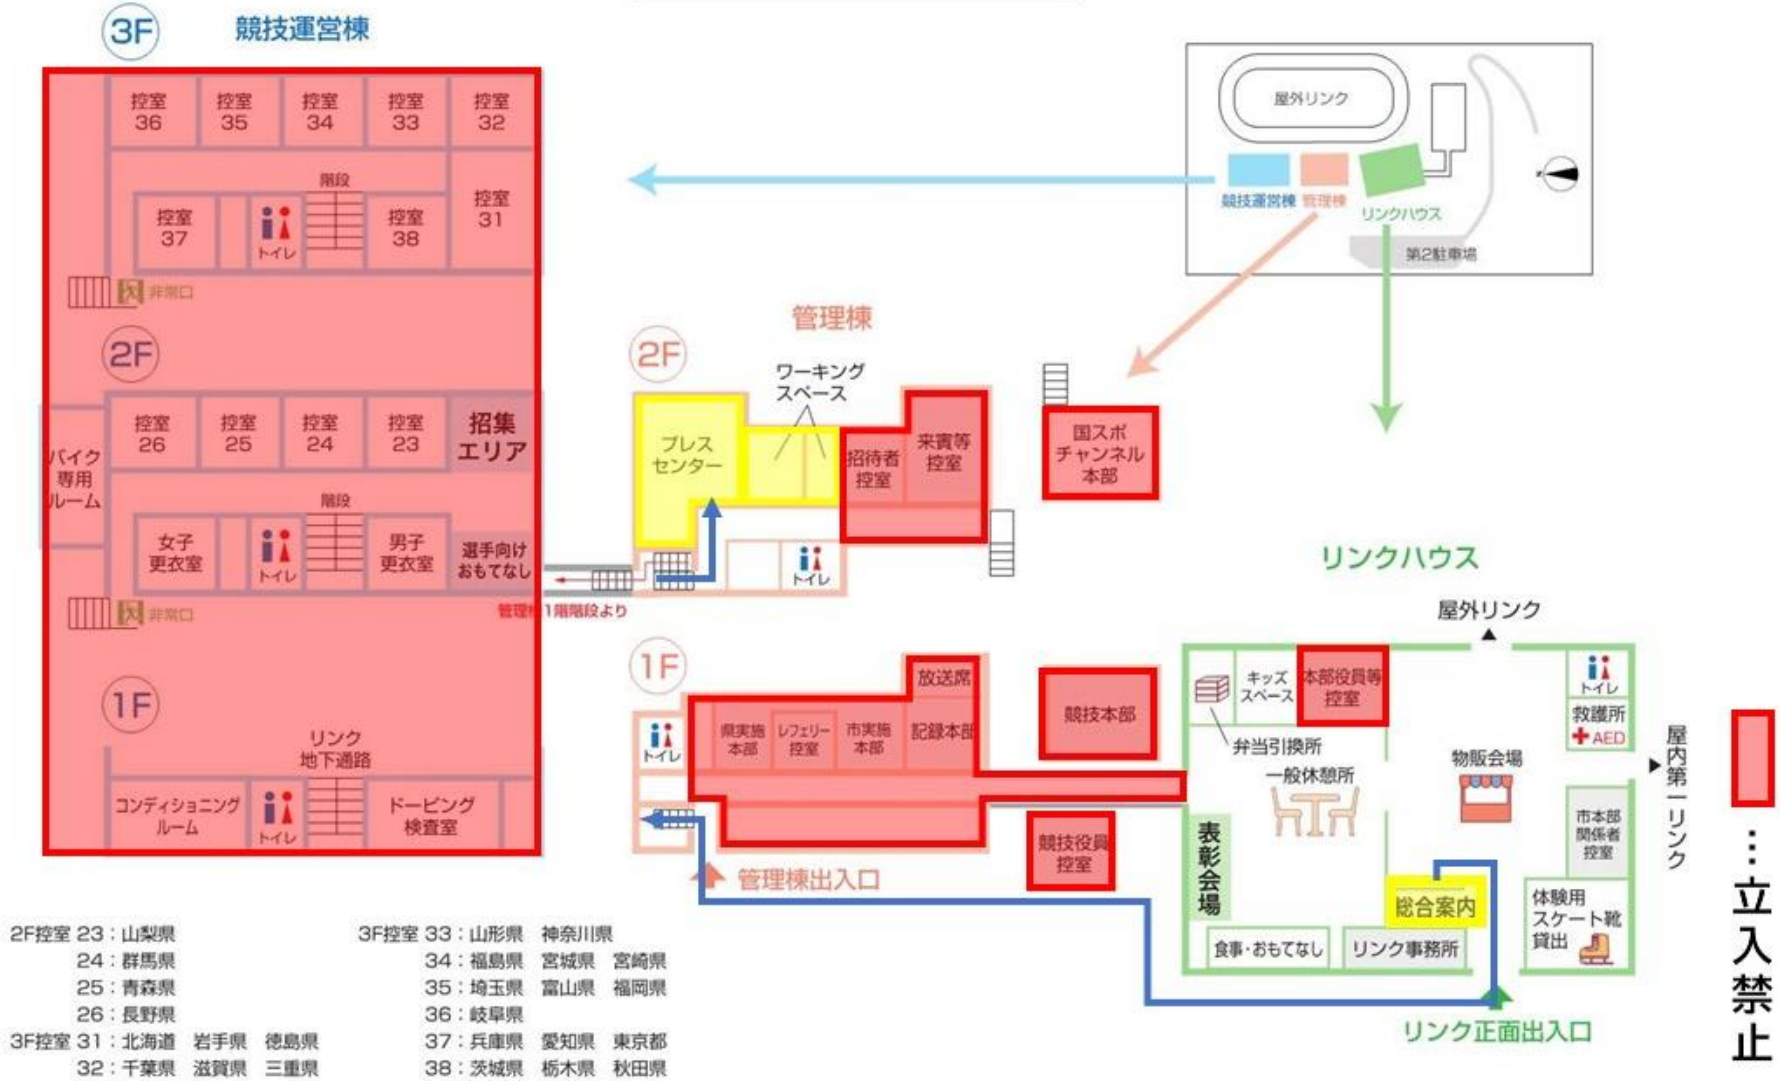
3F 競技運営棟

控室 36
控室 35
控室 34
控室 33
控室 32
階段
控室 37
トイレ
控室 38
控室 31
非常口

2F
控室 26
控室 25
控室 24
控室 23
招集エリア
バイク専用ルーム
階段
女子更衣室
トイレ
男子更衣室
選手向けおもてなし
非常口
管理棟1階階段より

1F
リンク地下通路
コンディショニングルーム
トイレ
ドーピング検査室

屋外リンク
競技運営棟 管理棟
リンクハウス
第2駐車場

管理棟
2F
ワーキングスペース
プレスセンター
招待者控室
来賓等控室
トイレ
国スポチャンネル本部

1F
トイレ
県実施本部
レフェリー控室
市実施本部
放送席
記録本部
競技本部
競技役員控室
管理棟出入口

リンクハウス
屋外リンク
キッズスペース
本部役員等控室
トイレ
救護所
AED
弁当引換所
一般休憩所
物販会場
屋内第一リンク
市本部関係者控室
表彰会場
総合案内
体験用スケート靴貸出
食事・おもてなし
リンク事務所
リンク正面出入口

：立入禁止

2F控室 23：山梨県
24：群馬県
25：青森県
26：長野県
3F控室 31：北海道 岩手県 徳島県
32：千葉県 滋賀県 三重県

3F控室 33：山形県 神奈川県
34：福島県 宮城県 宮崎県
35：埼玉県 富山県 福岡県
36：岐阜県
37：兵庫県 愛知県 東京都
38：茨城県 栃木県 秋田県